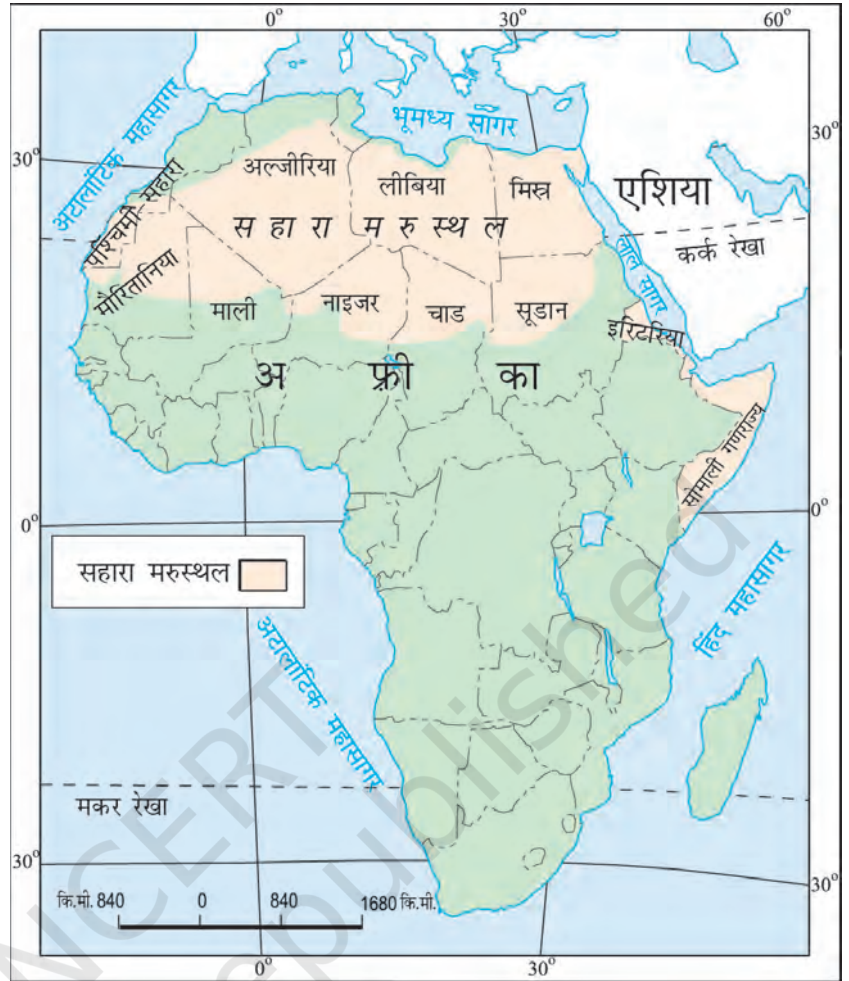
$0^o$ $30^o$ $60^o$

भूमध्य सागर

$30^o$ $30^o$

अटलांटिक महासागर

पश्चिमी सहारा

अल्जीरिया

लीबिया

मिस्र

एशिया

स हा रा म रु स्थ ल

लाल सागर

कर्क रेखा

मौरितानिया

माली

नाइजर

चाड

सूडान

इरिट्रिया

अ फ्री का

सोमाली गणराज्य

$0^o$ $0^o$

सहारा मरुस्थल

हिंद महासागर

अटलांटिक महासागर

मकर रेखा

$30^o$ $30^o$

कि.मी. 840 0 840 1680 कि.मी.

$0^o$ $30^o$

NCERT not to be republished